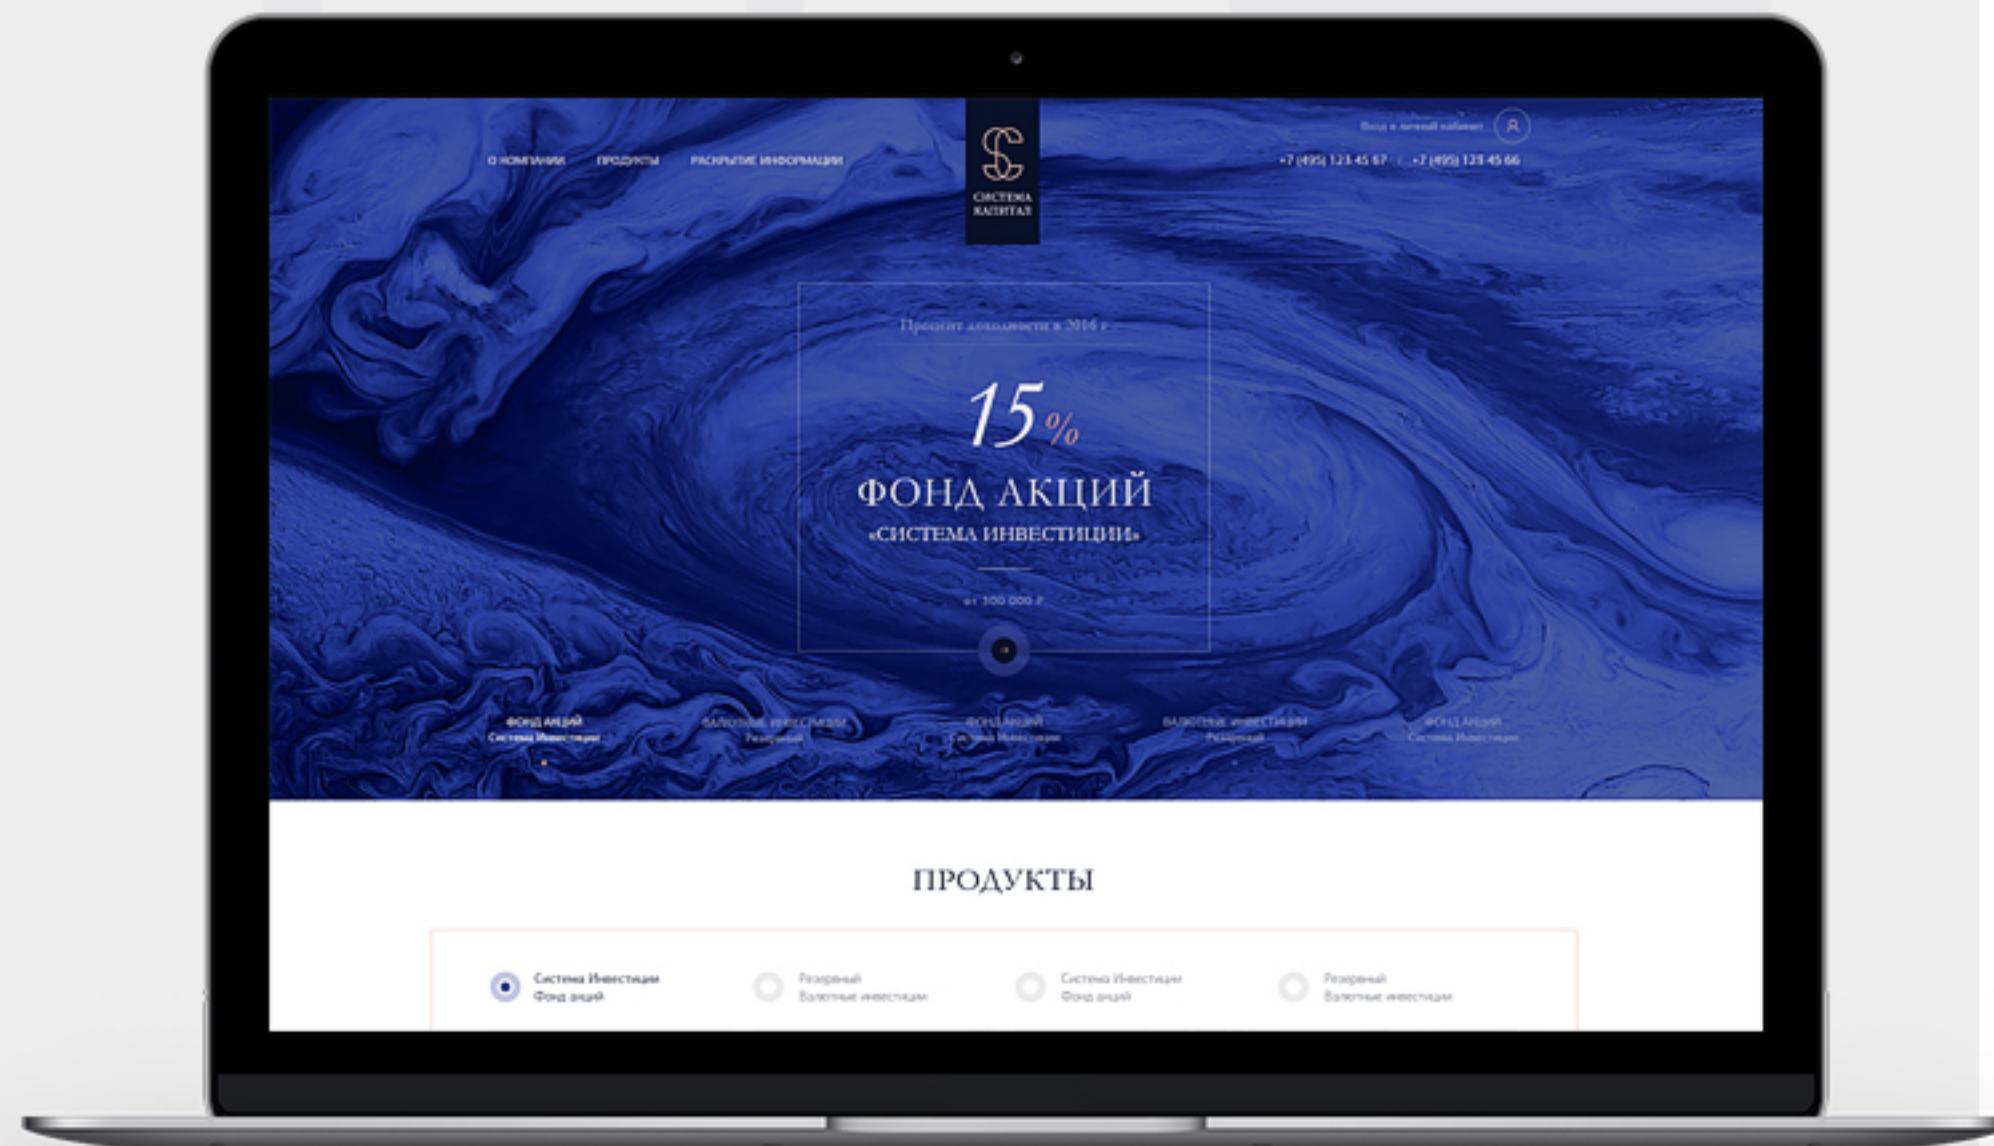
О КОМПАНИИ ПРОДУКТЫ РАСКРЫТИЕ ИНФОРМАЦИИ

S
СИСТЕМА
КАПИТАЛ

Вход в личный кабинет
+7 (495) 123 45 67 +7 (495) 123 45 66

Процент доходности в 2016 г.

15 %

ФОНД АКЦИЙ
«СИСТЕМА ИНВЕСТИЦИИ»

от 100 000 ₽

ФОНД АКЦИЙ
Система Инвестиции

ВАЛЮТНЫЕ ИНВЕСТИЦИИ
Резервный

ФОНД АКЦИЙ
Система Инвестиции

ВАЛЮТНЫЕ ИНВЕСТИЦИИ
Резервный

ФОНД АКЦИЙ
Система Инвестиции

ПРОДУКТЫ

Система Инвестиции
Фонд акций

Резервный
Валютные инвестиции

Система Инвестиции
Фонд акций

Резервный
Валютные инвестиции